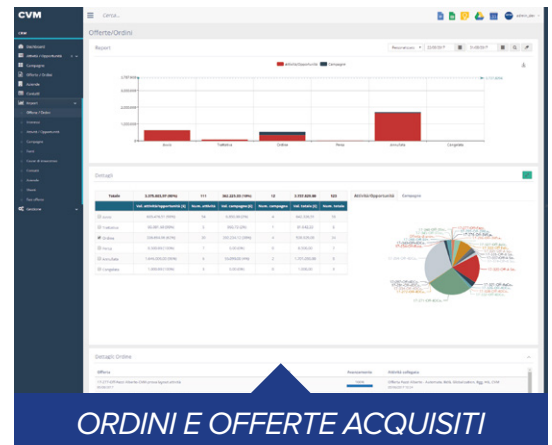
CVM

Cerca...

Offerte/Ordini

Report

Dashboard

Attività e Opportunità

Campagne

Offerte e Ordini

Aziende

Contatti

Report

Offerte / Ordini

Dettagli

Totale

Attività/Opportunità

Campagne

Dettagli Ordine

Offerta

ORDINI E OFFERTE ACQUISITI